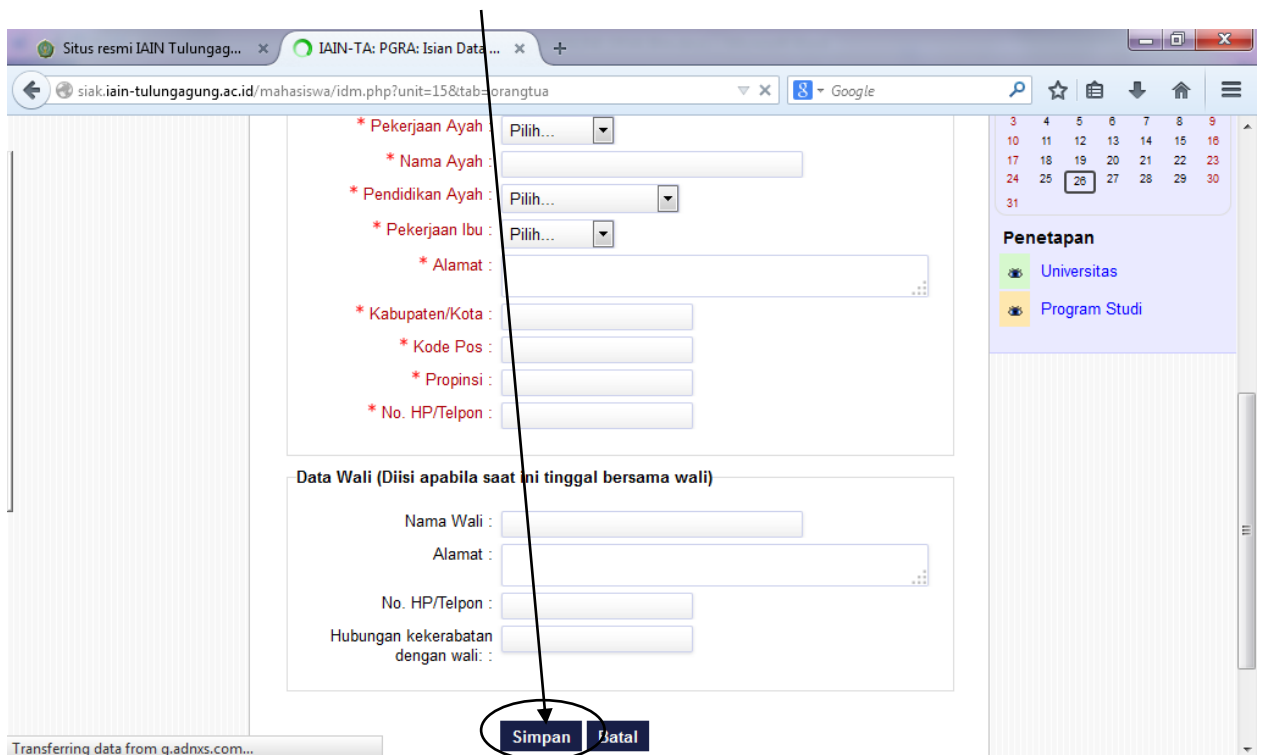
Situs resmi IAIN Tulungag... ×
IAIN-TA: PGRA: Isian Data ... ×
+
siak.iain-tulungagung.ac.id/mahasiswa/idm.php?unit=15&tab=orangtua
Google

* Pekerjaan Ayah : Pilih...
* Nama Ayah :
* Pendidikan Ayah : Pilih...
* Pekerjaan Ibu : Pilih...
* Alamat :
* Kabupaten/Kota :
* Kode Pos :
* Propinsi :
* No. HP/Telpon :

Data Wali (Diisi apabila saat ini tinggal bersama wali)

Nama Wali :
Alamat :
No. HP/Telpon :
Hubungan kekerabatan dengan wali: :

Simpan Batal

| 3 | 4 | 5 | 6 | 7 | 8 | 9 |
|---|---|---|---|---|---|---|
| 10 | 11 | 12 | 13 | 14 | 15 | 16 |
| 17 | 18 | 19 | 20 | 21 | 22 | 23 |
| 24 | 25 | 26 | 27 | 28 | 29 | 30 |
| 31 | | | | | | |

Penetapan
Universitas
Program Studi

Transferring data from g.adnxs.com...